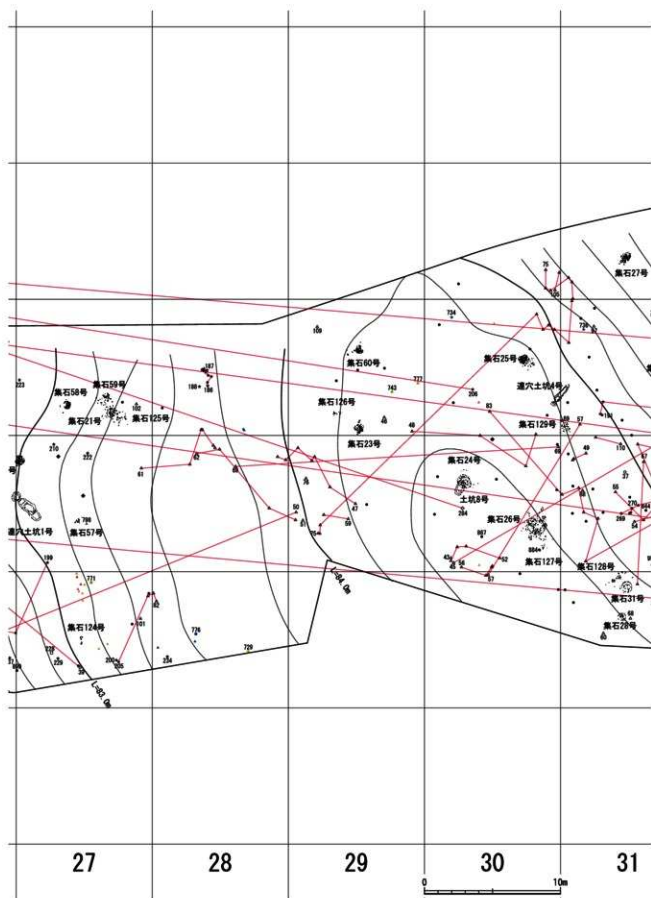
集石27号
集石25号
陥穴土坑4号
集石60号
集石126号
集石23号
集石129号
集石58号
集石59号
集石21号
集石125号
集石24号
土坑8号
集石26号
集石127号
集石128号
集石31号
集石28号
陥穴土坑1号
集石57号
集石124号
L-64.0m
L-63.0m
27
28
29
30
31
0
10m